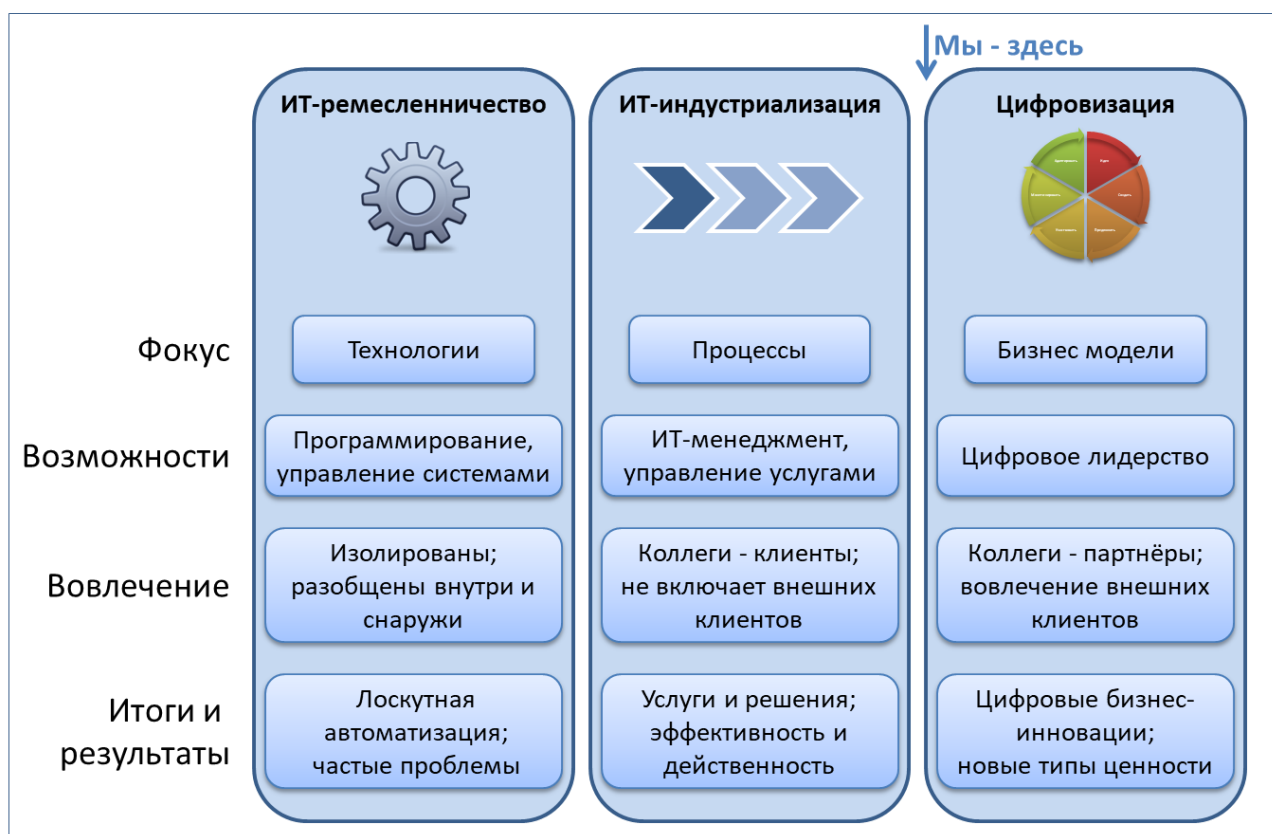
Мы - здесь

ИТ-ремесленничество

ИТ-индустриализация

Цифровизация

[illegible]

Фокус

Технологии

Процессы

Бизнес модели

Возможности

Программирование, управление системами

ИТ-менеджмент, управление услугами

Цифровое лидерство

Вовлечение

Изолированы; разобщены внутри и снаружи

Коллеги - клиенты; не включает внешних клиентов

Коллеги - партнёры; вовлечение внешних клиентов

Итоги и результаты

Лоскутная автоматизация; частые проблемы

Услуги и решения; эффективность и действенность

Цифровые бизнес-инновации; новые типы ценности